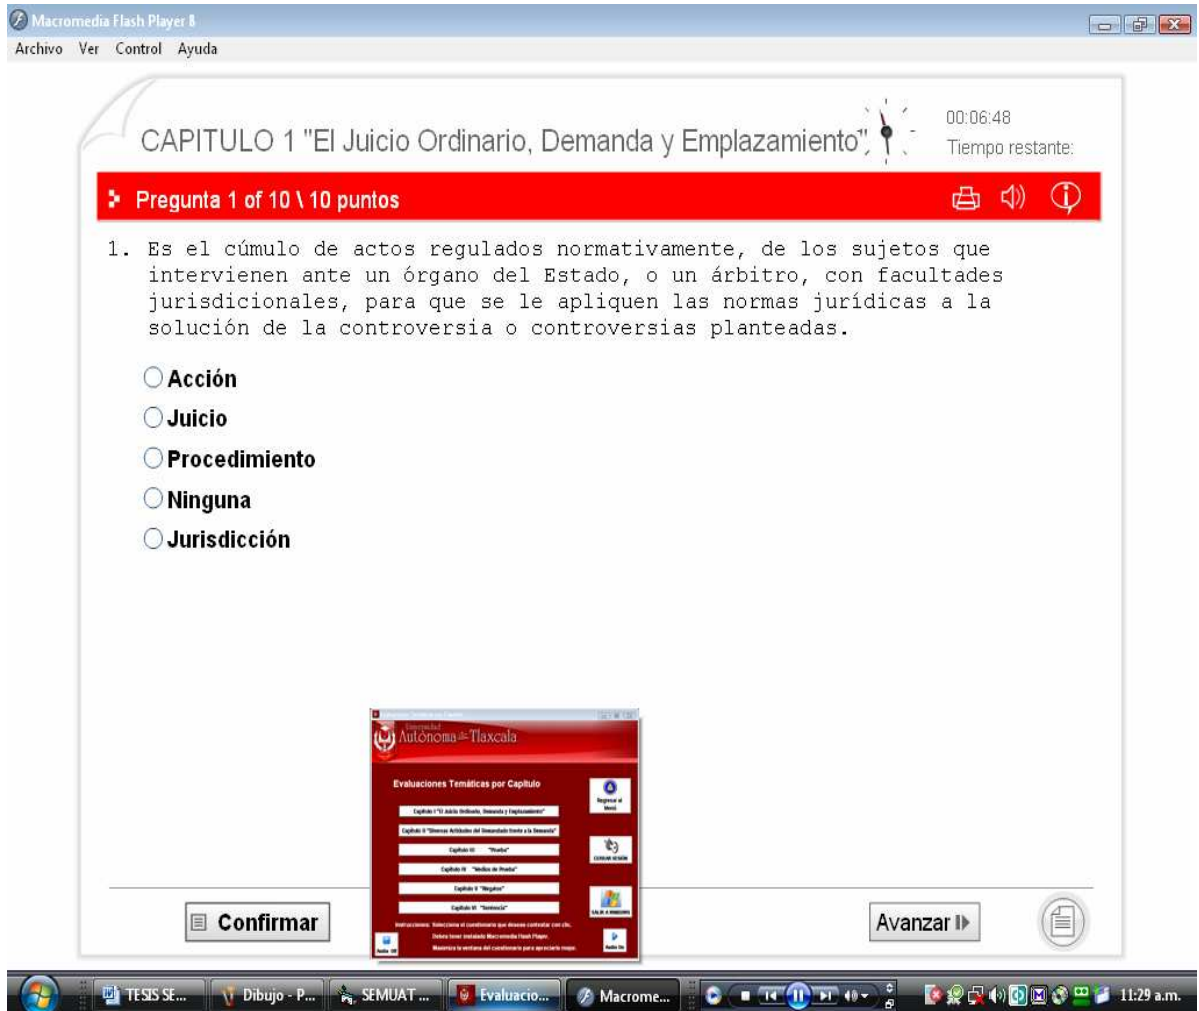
Macromedia Flash Player 8
Archivo Ver Control Ayuda

CAPITULO 1 "El Juicio Ordinario, Demanda y Emplazamiento"

00:06:48
Tiempo restante:

Pregunta 1 of 10 \ 10 puntos

1. Es el cúmulo de actos regulados normativamente, de los sujetos que intervienen ante un órgano del Estado, o un árbitro, con facultades jurisdicionales, para que se le apliquen las normas jurídicas a la solución de la controversia o controversias planteadas.

Acción
Juicio
Procedimiento
Ninguna
Jurisdicción

Universidad Autónoma de Tlaxcala
Evaluaciones Temáticas por Capitulo
Capitulo I "El Juicio Ordinario, Demanda y Emplazamiento"
Capitulo II "Diversas Actitudes del Demandado frente a la Demanda"
Capitulo III "Prueba"
Capitulo IV "Medios de Prueba"
Capitulo V "Alegatos"
Capitulo VI "Sentencia"
Regresar al Menú
CERRAR SESIÓN
SALIR A WINDOWS
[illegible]

Confirmar
Avanzar

TESIS SE... Dibujo - P... SEMUAT ... Evaluacio... Macrome... 11:29 a.m.